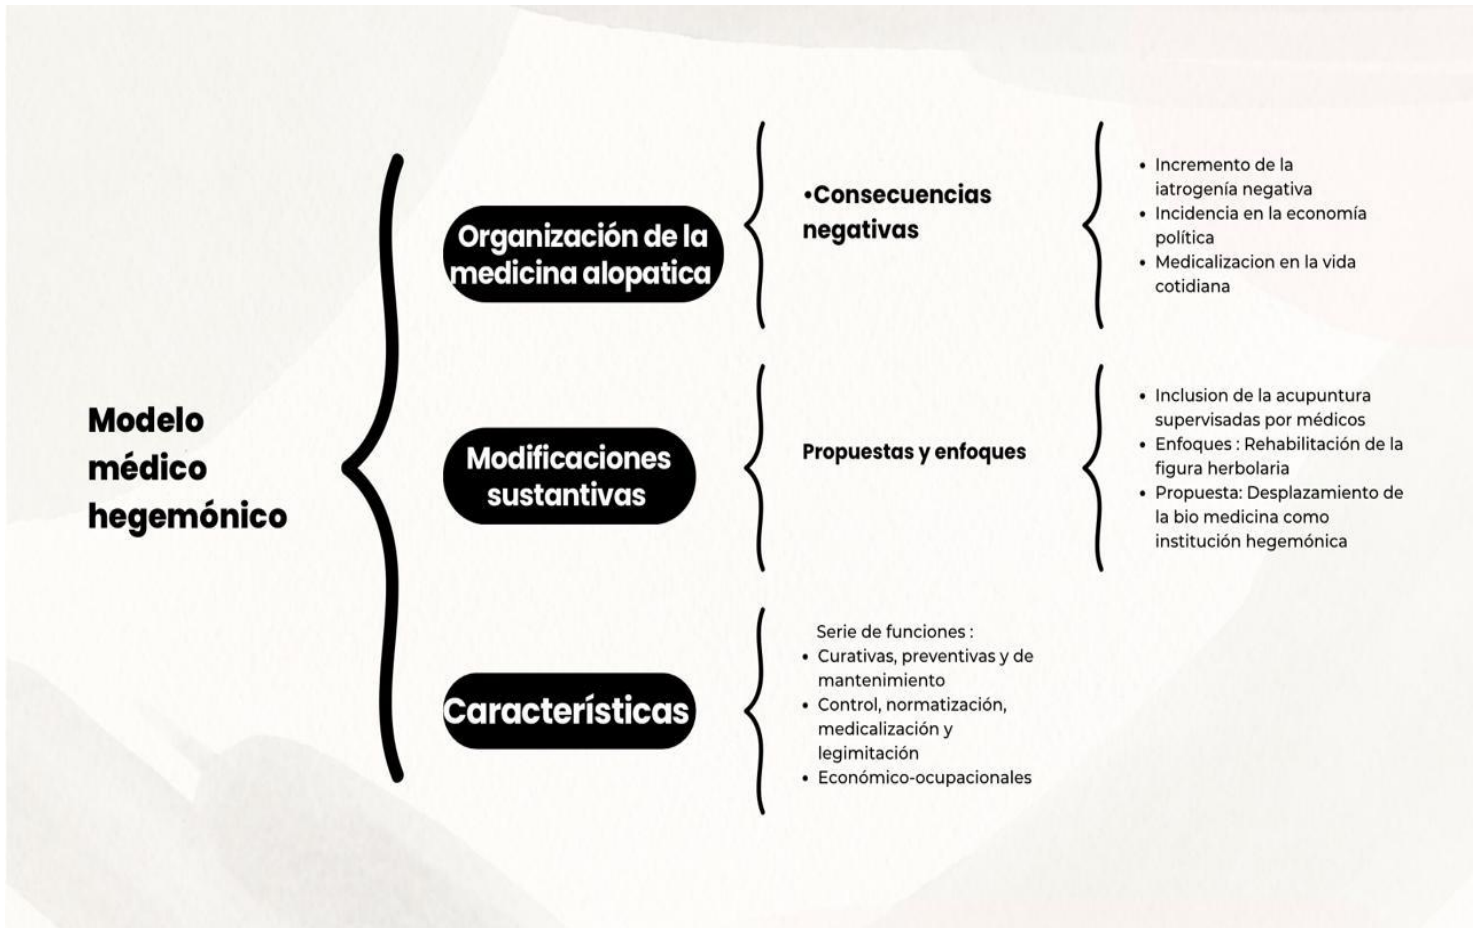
Modelo médico hegemónico

Organización de la medicina alopatica

•Consecuencias negativas

- Incremento de la iatrogenía negativa
- Incidencia en la economía política
- Medicalizacion en la vida cotidiana

Modificaciones sustantivas

Propuestas y enfoques

- Inclusion de la acupuntura supervisadas por médicos
- Enfoques : Rehabilitación de la figura herbolaria
- Propuesta: Desplazamiento de la bio medicina como institución hegemónica

Características

Serie de funciones :
- Curativas, preventivas y de mantenimiento
- Control, normatización, medicalización y legimitación
- Económico-ocupacionales